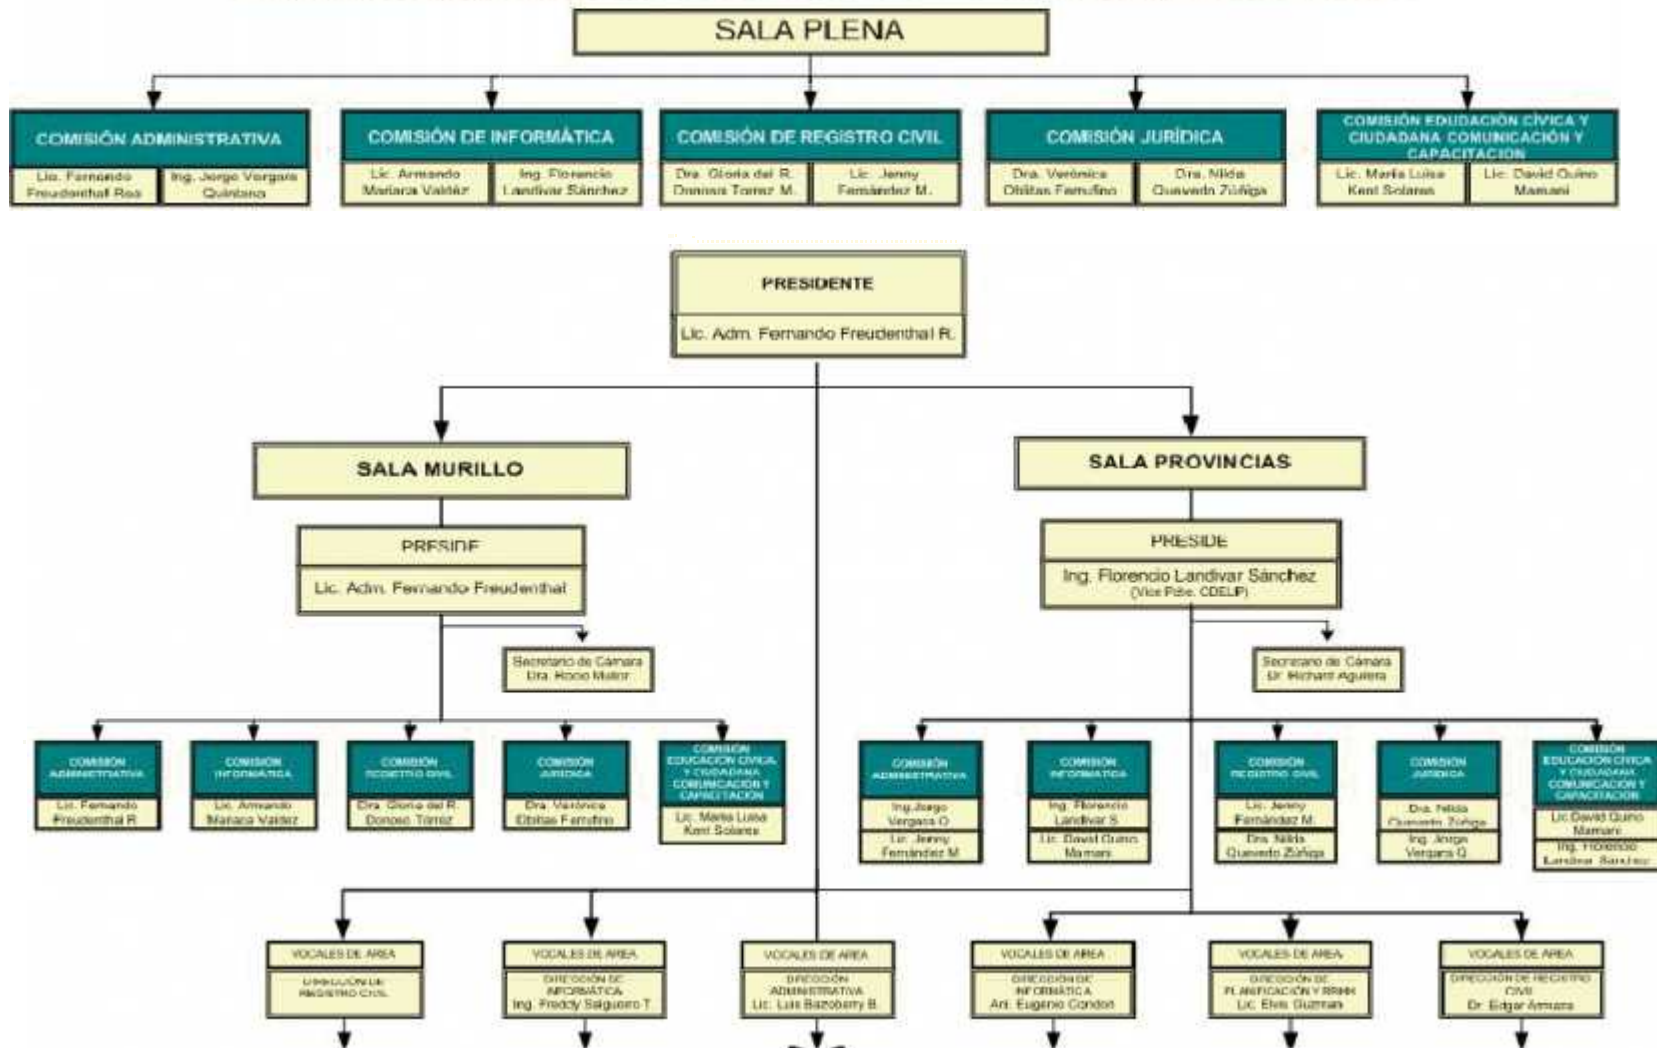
SALA PLENA

COMISIÓN ADMINISTRATIVA
Lic. Fernando Freudenthal Ros
Ing. Jorge Vargara Quintana

COMISIÓN DE INFORMÁTICA
Lic. Armando Mariaca Valdéz
Ing. Florencio Landivar Sánchez

COMISIÓN DE REGISTRO CIVIL
Dra. Gloria del R. Donoso Torrez M.
Lic. Jenny Fernández M.

COMISIÓN JURÍDICA
Dra. Verónica Dibitas Femufino
Dra. Nilda Quevedo Zúñiga

COMISIÓN EDUCACIÓN CÍVICA Y CIUDADANA COMUNICACIÓN Y CAPACITACION
Lic. María Luisa Kent Solares
Lic. David Quino Mamani

PRESIDENTE
Lic. Adm. Fernando Freudenthal R.

SALA MURILLO
PRESIDE
Lic. Adm. Fernando Freudenthal
Secretario de Cámara
Dra. Rocio Mollor

COMISION ADMINISTRATIVA
Lic. Fernando Freudenthal R.
COMISION INFORMATICA
Lic. Armando Mariaca Valdez
COMISION REGISTRO CIVIL
Dra. Gloria del R. Donoso Torrez
COMISION JURIDICA
Dra. Verónica Dibitas Femufino
COMISION EDUCACION CIVICA Y CIUDADANA COMUNICACION Y CAPACITACION
Lic. María Luisa Kent Solares

SALA PROVINCIAS
PRESIDE
Ing. Florencio Landivar Sánchez
(Vice Pdte. CDELP)
Secretario de Cámara
Dr. Richard Aguilera

COMISION ADMINISTRATIVA
Ing. Jorge Vergara Q.
Lic. Jenny Fernández M.
COMISION INFORMATICA
Ing. Florencio Landivar S.
Lic. David Quino Mamani
COMISION REGISTRO CIVIL
Lic. Jenny Fernández M.
Dra. Nilda Quevedo Zúñiga
COMISION JURIDICA
Dra. Nilda Quevedo Zúñiga
Ing. Jorge Vergara Q.
COMISION EDUCACION CIVICA Y CIUDADANA COMUNICACION Y CAPACITACION
Lic. David Quino Mamani
Ing. Florencio Landivar Sanchez

VOCALES DE AREA
DIRECCION DE REGISTRO CIVIL

VOCALES DE AREA
DIRECCION DE INFORMÁTICA
Ing. Freddy Salguero T.

VOCALES DE AREA
DIRECCION ADMINISTRATIVA
Lic. Luis Bazoberry B.

VOCALES DE AREA
DIRECCION DE INFORMÁTICA
Arq. Eugenio Condori

VOCALES DE AREA
DIRECCION DE PLANIFICACION Y RRHH
Lic. Elvis Guzman

VOCALES DE AREA
DIRECCION DE REGISTRO CIVIL
Dr. Edgar Arnuzo